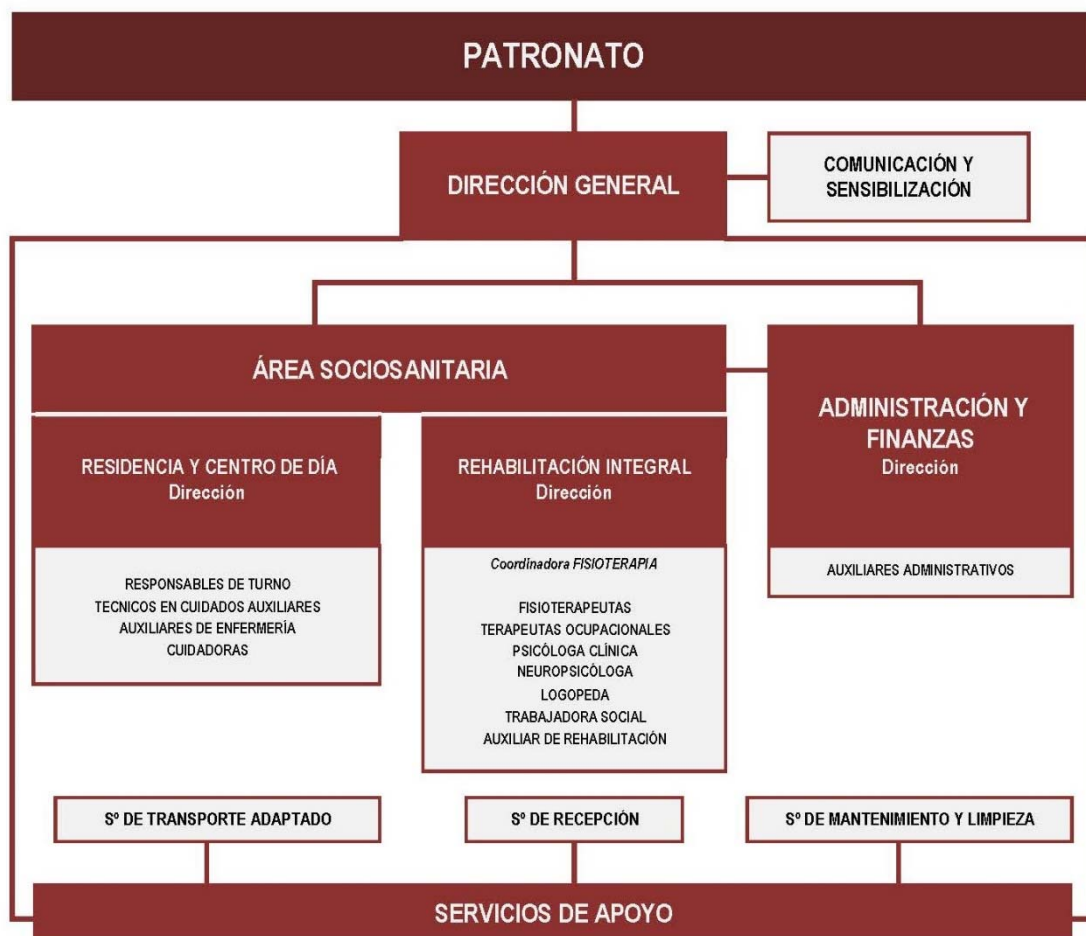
PATRONATO

DIRECCIÓN GENERAL

COMUNICACIÓN Y SENSIBILIZACIÓN

ÁREA SOCIOSANITARIA

RESIDENCIA Y CENTRO DE DÍA
Dirección

RESPONSABLES DE TURNO
TECNICOS EN CUIDADOS AUXILIARES
AUXILIARES DE ENFERMERÍA
CUIDADORAS

REHABILITACIÓN INTEGRAL
Dirección

Coordinadora FISIOTERAPIA

FISIOTERAPEUTAS
TERAPEUTAS OCUPACIONALES
PSICÓLOGA CLÍNICA
NEUROPSICÓLOGA
LOGOPEDA
TRABAJADORA SOCIAL
AUXILIAR DE REHABILITACIÓN

ADMINISTRACIÓN Y FINANZAS
Dirección

AUXILIARES ADMINISTRATIVOS

Sº DE TRANSPORTE ADAPTADO

Sº DE RECEPCIÓN

Sº DE MANTENIMIENTO Y LIMPIEZA

SERVICIOS DE APOYO